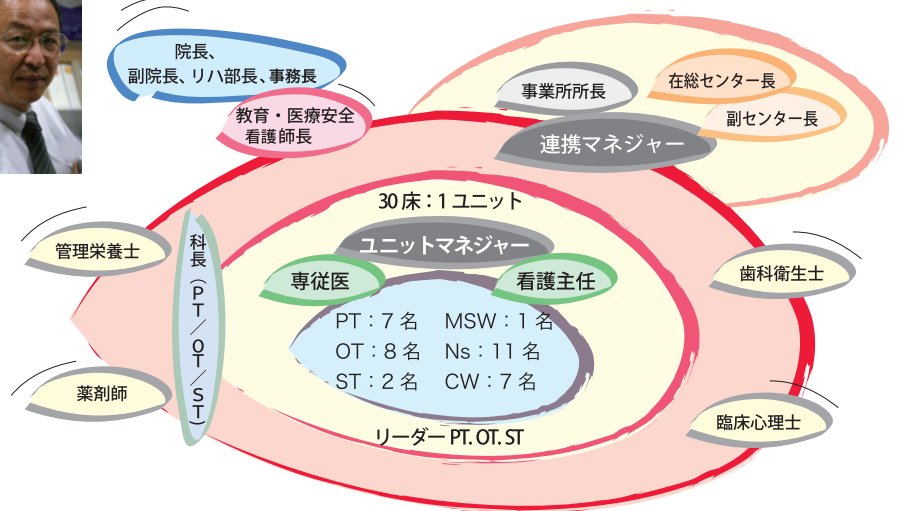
院長、
副院長、リハ部長、事務長

教育・医療安全
看護師長

事業所所長

在総センター長

副センター長

連携マネジャー

30床：1ユニット

ユニットマネジャー

管理栄養士

科長（PT／OT／ST）

専従医

看護主任

歯科衛生士

PT：7名　MSW：1名
OT：8名　Ns：11名
ST：2名　CW：7名

薬剤師

リーダー PT. OT. ST

臨床心理士